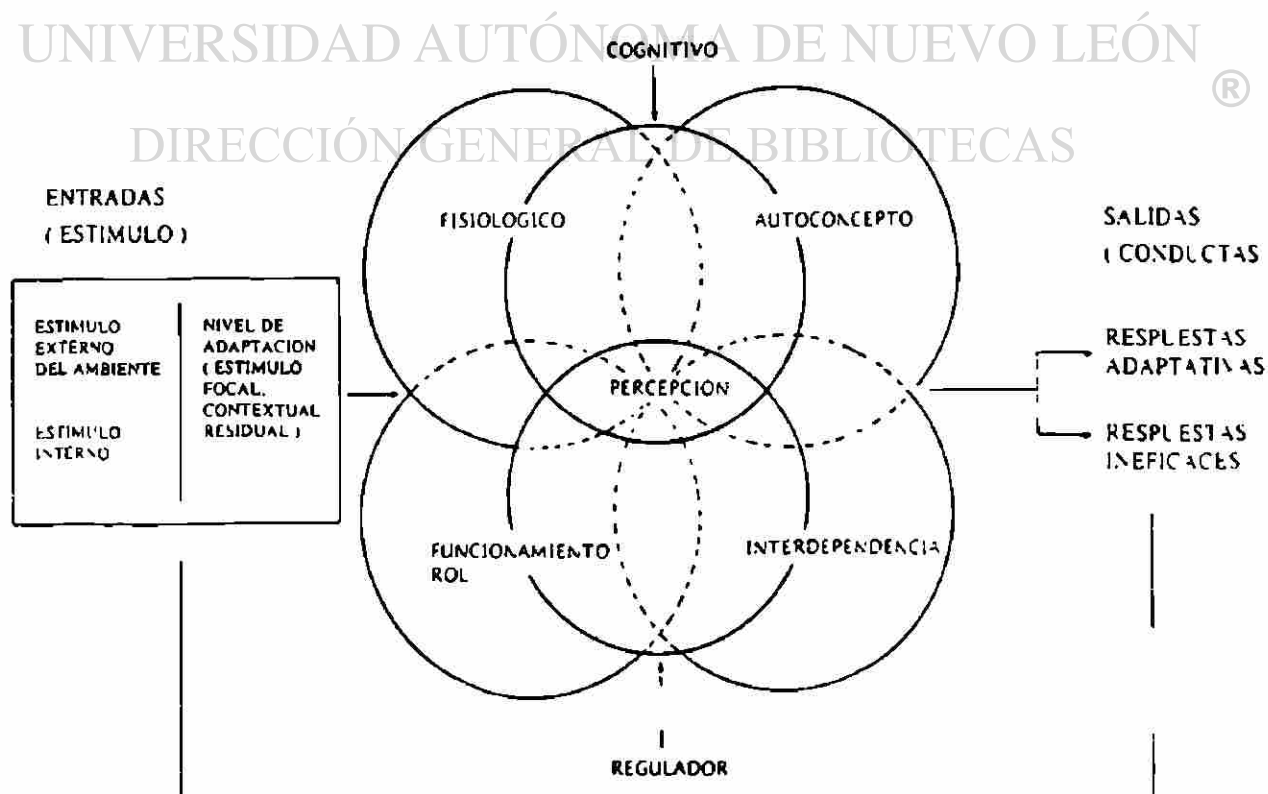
UNIVERSIDAD AUTÓNOMA DE NUEVO LEÓN
®
DIRECCIÓN GENERAL DE BIBLIOTECAS

COGNITIVO

ENTRADAS
( ESTIMULO )

FISIOLOGICO

AUTOCONCEPTO

SALIDAS
( CONDUCTAS

ESTIMULO EXTERNO DEL AMBIENTE

ESTIMULO INTERNO

NIVEL DE ADAPTACION ( ESTIMULO FOCAL, CONTEXTUAL RESIDUAL )

PERCEPCION

RESPUESTAS ADAPTATIVAS

RESPUESTAS INEFICACES

FUNCIONAMIENTO ROL

INTERDEPENDENCIA

REGULADOR